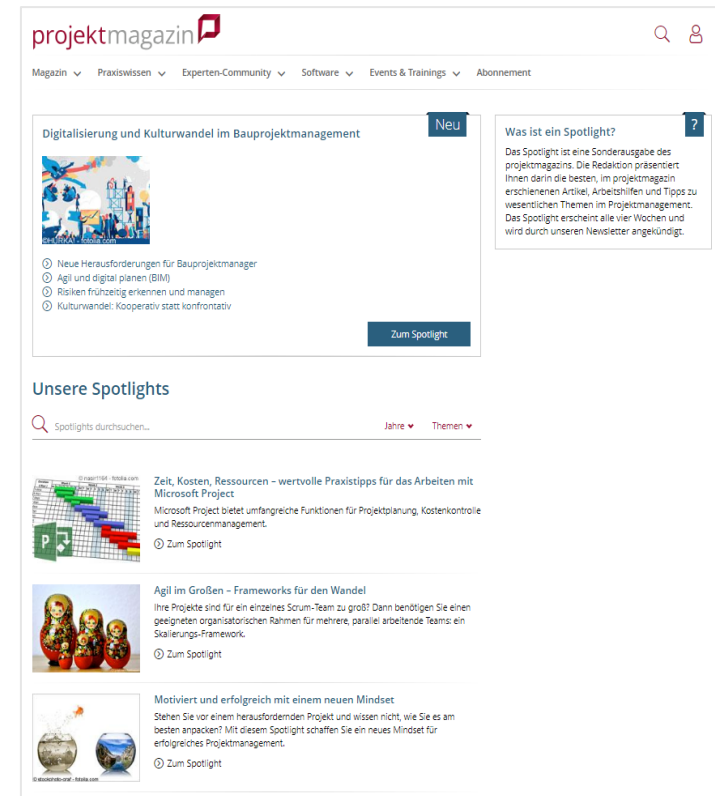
projektmagazin

Magazin Praxiswissen Experten-Community Software Events & Trainings Abonnement

Neu

Digitalisierung und Kulturwandel im Bauprojektmanagement

©HURKA! - fotolia.com

Neue Herausforderungen für Bauprojektmanager
Agil und digital planen (BIM)
Risiken frühzeitig erkennen und managen
Kulturwandel: Kooperativ statt konfrontativ

Zum Spotlight

?

Was ist ein Spotlight?

Das Spotlight ist eine Sonderausgabe des projektmagazins. Die Redaktion präsentiert Ihnen darin die besten, im projektmagazin erschienenen Artikel, Arbeitshilfen und Tipps zu wesentlichen Themen im Projektmanagement. Das Spotlight erscheint alle vier Wochen und wird durch unseren Newsletter angekündigt.

Unsere Spotlights

Spotlights durchsuchen...

Jahre Themen

© nasir1164 - fotolia.com

Zeit, Kosten, Ressourcen – wertvolle Praxistipps für das Arbeiten mit Microsoft Project

Microsoft Project bietet umfangreiche Funktionen für Projektplanung, Kostenkontrolle und Ressourcenmanagement.

Zum Spotlight

Agil im Großen – Frameworks für den Wandel

Ihre Projekte sind für ein einzelnes Scrum-Team zu groß? Dann benötigen Sie einen geeigneten organisatorischen Rahmen für mehrere, parallel arbeitende Teams: ein Skalierungs-Framework.

Zum Spotlight

Motiviert und erfolgreich mit einem neuen Mindset

Stehen Sie vor einem herausfordernden Projekt und wissen nicht, wie Sie es am besten anpacken? Mit diesem Spotlight schaffen Sie ein neues Mindset für erfolgreiches Projektmanagement.

© stockcreations-craft - fotolia.com

Zum Spotlight